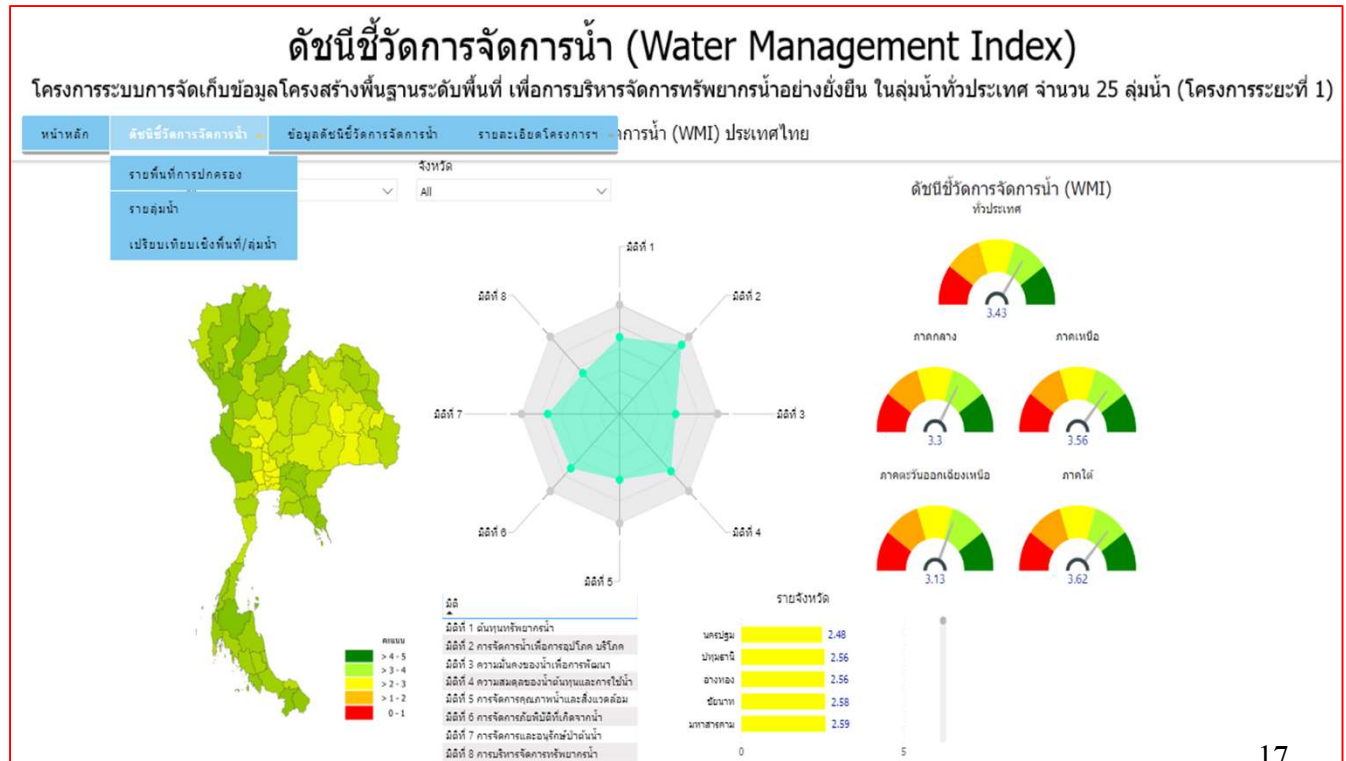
ดัชนีชี้วัดการจัดการน้ำ (Water Management Index)

โครงการระบบการจัดเก็บข้อมูลโครงสร้างพื้นฐานระดับพื้นที่ เพื่อการบริหารจัดการทรัพยากรน้ำอย่างยั่งยืน ในลุ่มน้ำทั่วประเทศ จำนวน 25 ลุ่มน้ำ (โครงการระยะที่ 1)

หน้าหลัก | ดัชนีชี้วัดการจัดการน้ำ | ข้อมูลดัชนีชี้วัดการจัดการน้ำ | รายละเอียดโครงการฯ

การน้ำ (WMI) ประเทศไทย

รายพื้นที่การปกครอง
รายลุ่มน้ำ
เปรียบเทียบเชิงพื้นที่/ลุ่มน้ำ

จังหวัด
All

มิติที่ 1
มิติที่ 2
มิติที่ 3
มิติที่ 4
มิติที่ 5
มิติที่ 6
มิติที่ 7
มิติที่ 8

คะแนน
> 4 - 5
> 3 - 4
> 2 - 3
> 1 - 2
0 - 1

มิติ
มิติที่ 1 ต้นทุนทรัพยากรน้ำ
มิติที่ 2 การจัดการน้ำเพื่อการอุปโภค บริโภค
มิติที่ 3 ความมั่นคงของน้ำเพื่อการพัฒนา
มิติที่ 4 ความสมดุลของน้ำต้นทุนและการใช้น้ำ
มิติที่ 5 การจัดการคุณภาพน้ำและสิ่งแวดล้อม
มิติที่ 6 การจัดการภัยพิบัติที่เกิดจากน้ำ
มิติที่ 7 การจัดการและอนุรักษ์ป่าต้นน้ำ
มิติที่ 8 การบริหารจัดการทรัพยากรน้ำ

รายจังหวัด
นครปฐม 2.48
ปทุมธานี 2.56
อ่างทอง 2.56
ชัยนาท 2.58
มหาสารคาม 2.59
0
5

ดัชนีชี้วัดการจัดการน้ำ (WMI)
ทั่วประเทศ
3.43
ภาคกลาง
3.3
ภาคเหนือ
3.56
ภาคตะวันออกเฉียงเหนือ
3.13
ภาคใต้
3.62

17